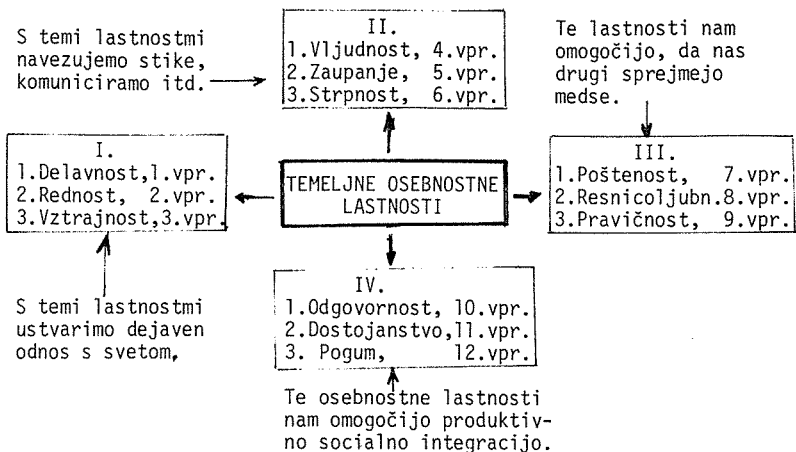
S temi lastnostmi navezujemo stike, komuniciramo itd.

II.
1.Vljudnost, 4.vpr.
2.Zaupanje, 5.vpr.
3.Strpnost, 6.vpr.

Te lastnosti nam omogočijo, da nas drugi sprejmejo medse.

I.
1.Delavnost,1.vpr.
2.Rednost, 2.vpr.
3.Vztrajnost,3.vpr.

TEMELJNE OSEBNOSTNE LASTNOSTI

III.
1.Poštenost, 7.vpr.
2.Resnicoljubn.8.vpr.
3.Pravičnost, 9.vpr.

S temi lastnostmi ustvarimo dejaven odnos s svetom,

IV.
1.Odgovornost, 10.vpr.
2.Dostojanstvo,11.vpr.
3. Pogum, 12.vpr.

Te osebnostne lastnosti nam omogočijo produktivno socialno integracijo.